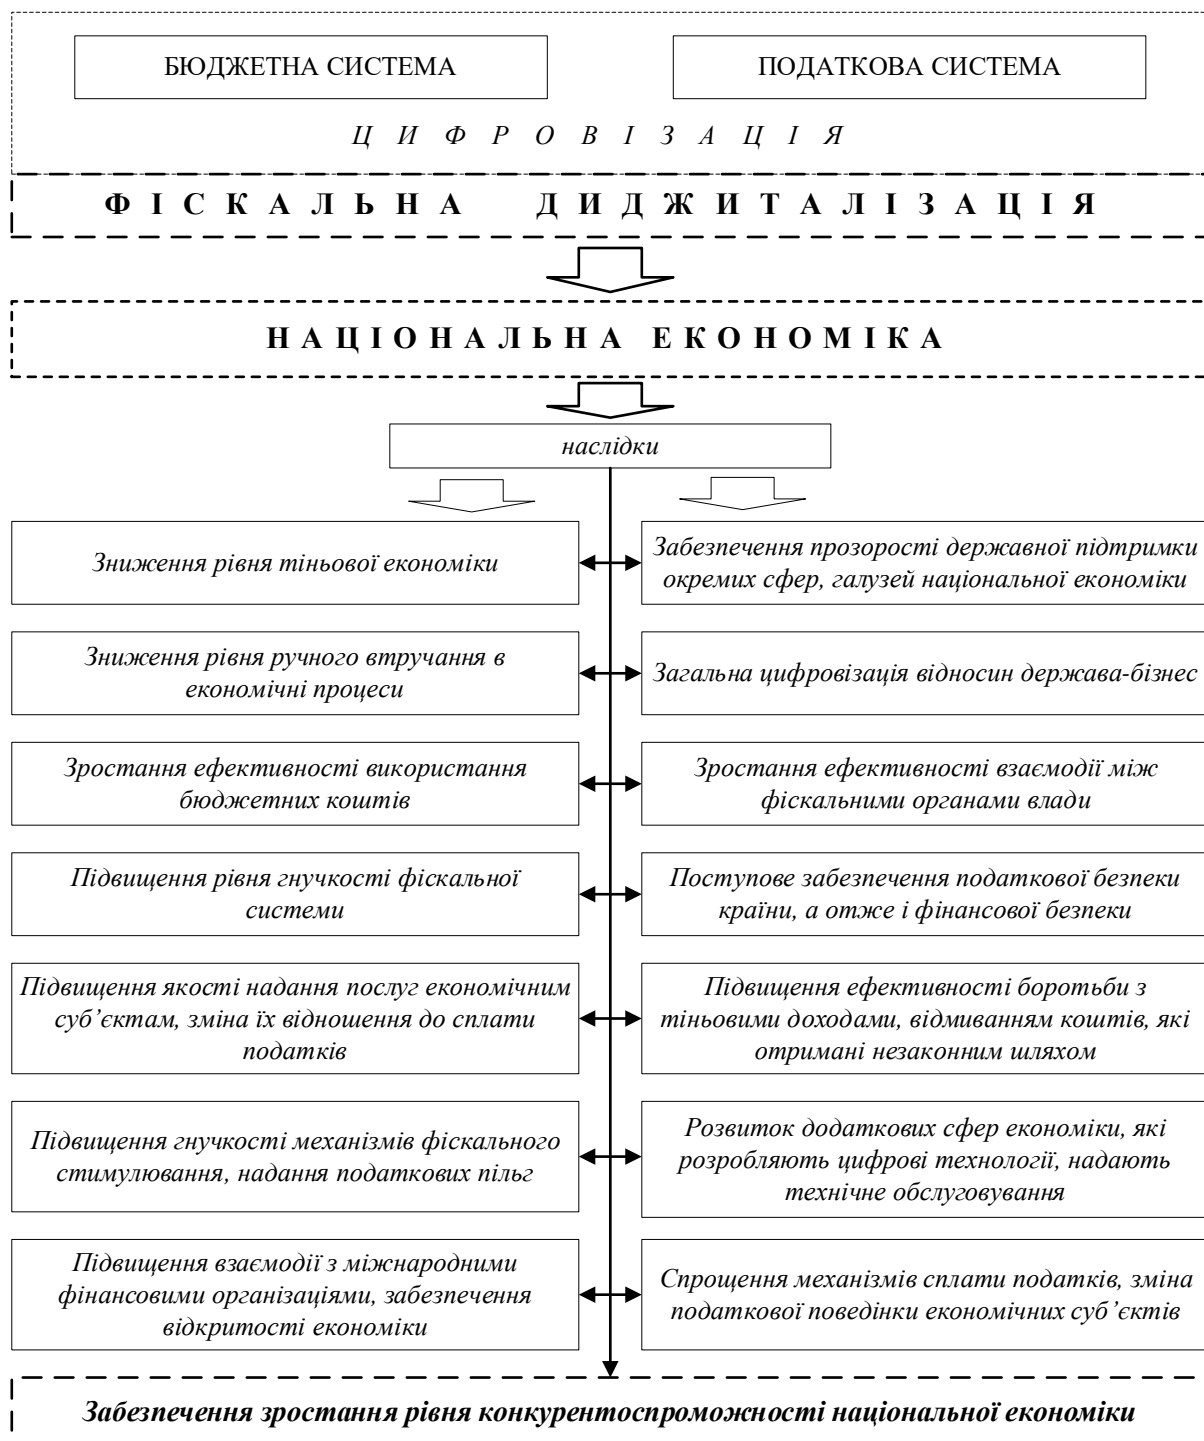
БЮДЖЕТНА СИСТЕМА

ПОДАТКОВА СИСТЕМА

Ц И Ф Р О В І З А Ц І Я

Ф І С К А Л Ь Н А Д И Д Ж И Т А Л І З А Ц І Я

Н А Ц І О Н А Л Ь Н А Е К О Н О М І К А

наслідки

Зниження рівня тіньової економіки

Забезпечення прозорості державної підтримки окремих сфер, галузей національної економіки

Зниження рівня ручного втручання в економічні процеси

Загальна цифровізація відносин держава-бізнес

Зростання ефективності використання бюджетних коштів

Зростання ефективності взаємодії між фіскальними органами влади

Підвищення рівня гнучкості фіскальної системи

Поступове забезпечення податкової безпеки країни, а отже і фінансової безпеки

Підвищення якості надання послуг економічним суб'єктам, зміна їх відношення до сплати податків

Підвищення ефективності боротьби з тіньовими доходами, відмиванням коштів, які отримані незаконним шляхом

Підвищення гнучкості механізмів фіскального стимулювання, надання податкових пільг

Розвиток додаткових сфер економіки, які розробляють цифрові технології, надають технічне обслуговування

Підвищення взаємодії з міжнародними фінансовими організаціями, забезпечення відкритості економіки

Спрощення механізмів сплати податків, зміна податкової поведінки економічних суб'єктів

Забезпечення зростання рівня конкурентоспроможності національної економіки